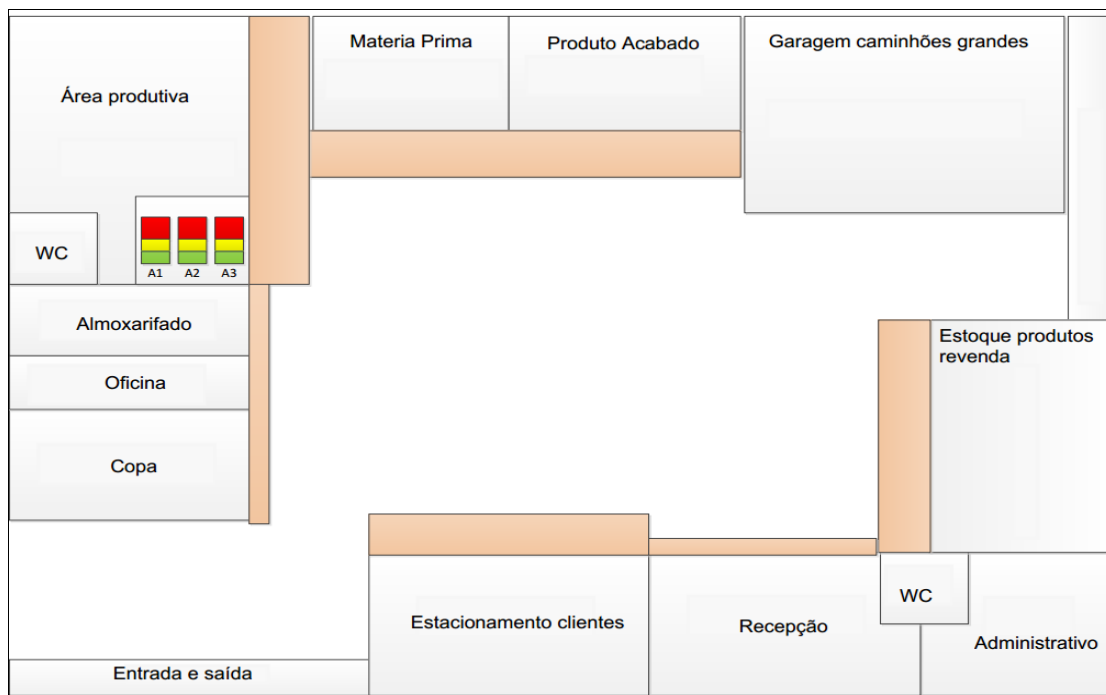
Área produtiva

Materia Prima

Produto Acabado

Garagem caminhões grandes

WC

A1 A2 A3

Almoxarifado

Oficina

Copa

Estoque produtos revenda

Estacionamento clientes

Recepção

WC

Administrativo

Entrada e saída